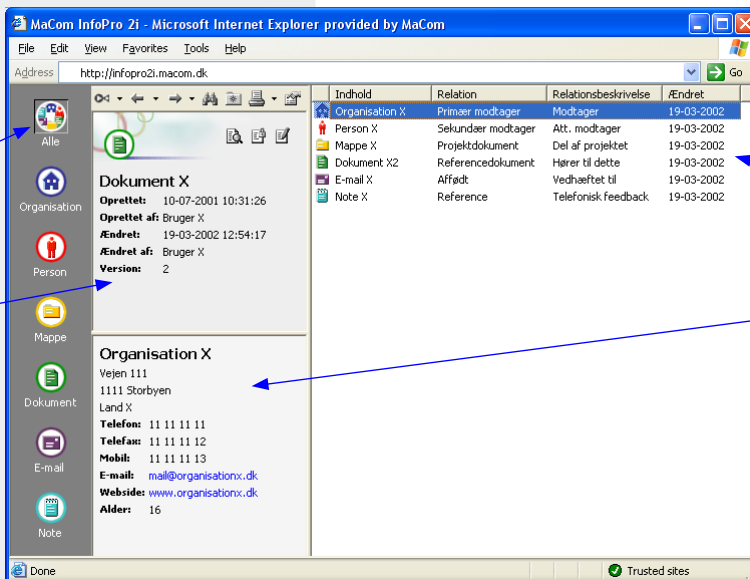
MaCom InfoPro 2i - Microsoft Internet Explorer provided by MaCom

File Edit View Favorites Tools Help

Address http://infopro2i.macom.dk Go

Alle

Organisation

Person

Mappe

Dokument

E-mail

Note

Dokument X

Oprettet: 10-07-2001 10:31:26
Oprettet af: Bruger X
Ændret: 19-03-2002 12:54:17
Ændret af: Bruger X
Version: 2

Organisation X

Vejen 111
1111 Storbyen
Land X
Telefon: 11 11 11 11
Telefax: 11 11 11 12
Mobil: 11 11 11 13
E-mail: mail@organisationx.dk
Webside: www.organisationx.dk
Alder: 16

| Indhold | Relation | Relationsbeskrivelse | Ændret |
|---|---|---|---|
| Organisation X | Primær modtager | Modtager | 19-03-2002 |
| Person X | Sekundær modtager | Att. modtager | 19-03-2002 |
| Mappe X | Projektdokument | Del af projektet | 19-03-2002 |
| Dokument X2 | Referencedokument | Hører til dette | 19-03-2002 |
| E-mail X | Afførdt | Vedhæftet til | 19-03-2002 |
| Note X | Reference | Telefonisk feedback | 19-03-2002 |

Done

Trusted sites